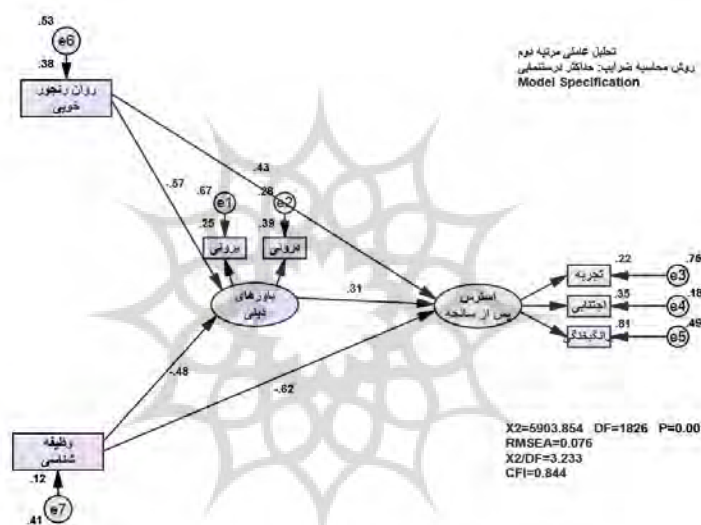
.53
e6
.38
روان رنجور خویی

تحلیل عاملی مرتبه دوم
روش محاسبه ضرایب: حداکثر درستنمایی
Model Specification

.57
.43
.67
e1
.25
برونی
.28
e2
.38
درونی
باورهای دینی
.31
استرس پس از سانحه
.22
تجربه
.76
e3
.35
اجتنابی
.18
e4
.81
برانگیختگی
.49
e5
-.48
-.62
وظیفه شناسی
.12
e7
.41

X2=5903.854 DF=1826 P=0.00
RMSEA=0.076
X2/DF=3.233
CFI=0.844